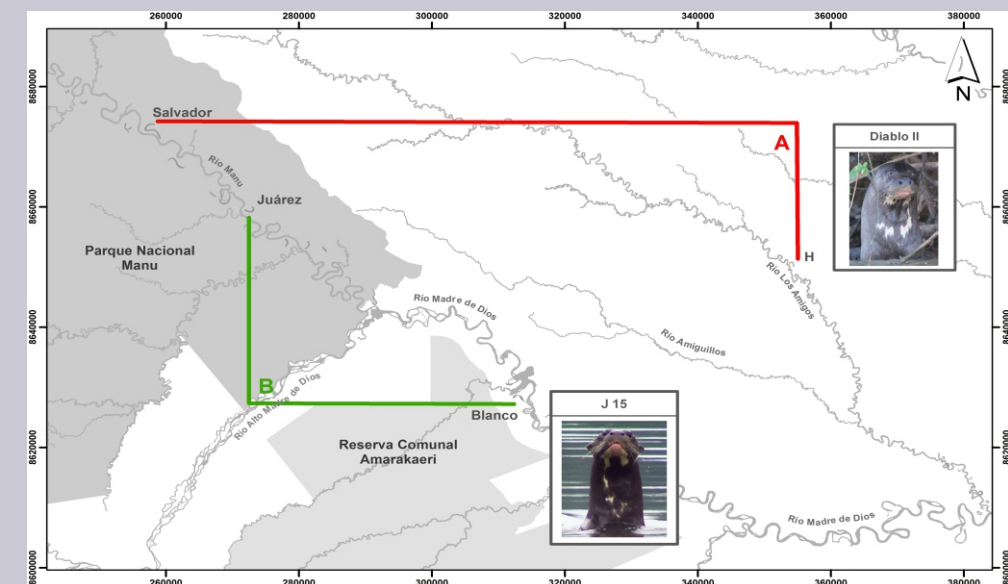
260000 280000 300000 320000 340000 360000 380000

8680000
8660000
8640000
8620000
8600000

N

Salvador
Río Manu
Juárez
Parque Nacional Manu
A
Diablo II
H
Río Los Amigos
Río Madre de Dios
Río Amiguillos
B
Río Alto Madre de Dios
Blanco
J 15
Reserva Comunal Amarakaeri
Río Madre de Dios

260000 280000 300000 320000 340000 360000 380000

8680000
8660000
8640000
8620000
8600000